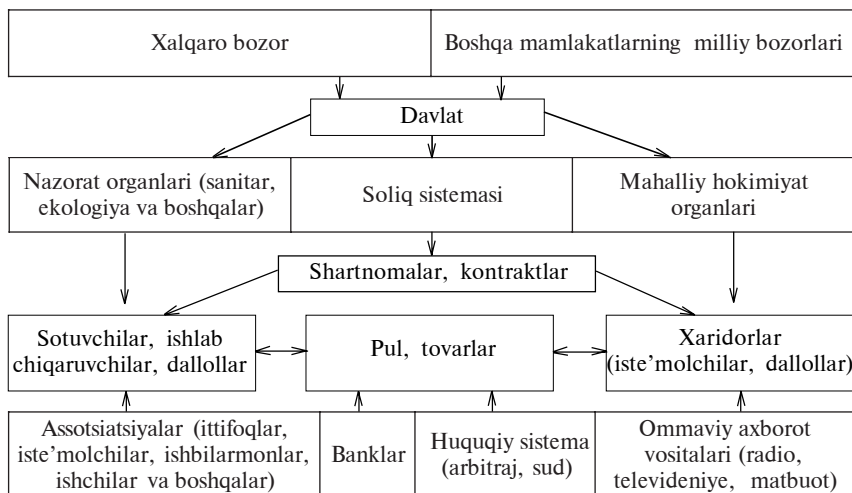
Xalqaro bozor

Boshqa mamlakatlarning milliy bozorlari

Davlat

Nazorat organlari (sanitar, ekologiya va boshqalar)

Soliq sistemasi

Mahalliy hokimiyat organlari

Shartnomalar, kontraktlar

Sotuvchilar, ishlab chiqaruvchilar, dallollar

Pul, tovarlar

Xaridorlar (iste'molchilar, dallollar)

Assotsiatsiyalar (ittifoqlar, iste'molchilar, ishbilarmonlar, ishchilar va boshqalar)

Banklar

Huquqiy sistema (arbitraj, sud)

Ommaviy axborot vositalari (radio, televideniye, matbuot)